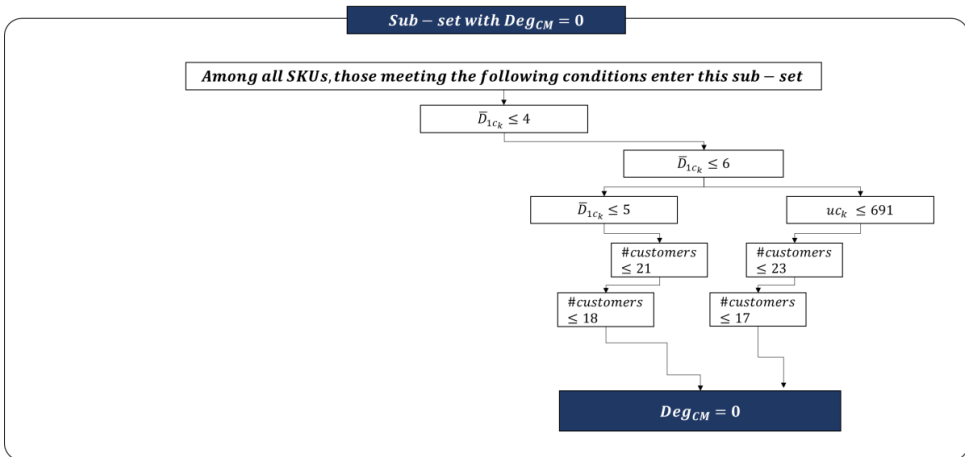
$Sub-set\ with\ Deg_{CM}=0$

$Among\ all\ SKUs, those\ meeting\ the\ following\ conditions\ enter\ this\ sub-set$

$\bar{D}_{1c_k} \leq 4$

$\bar{D}_{1c_k} \leq 6$

$\bar{D}_{1c_k} \leq 5$

$uc_k \leq 691$

$\#customers \leq 21$

$\#customers \leq 23$

$\#customers \leq 18$

$\#customers \leq 17$

$Deg_{CM}=0$